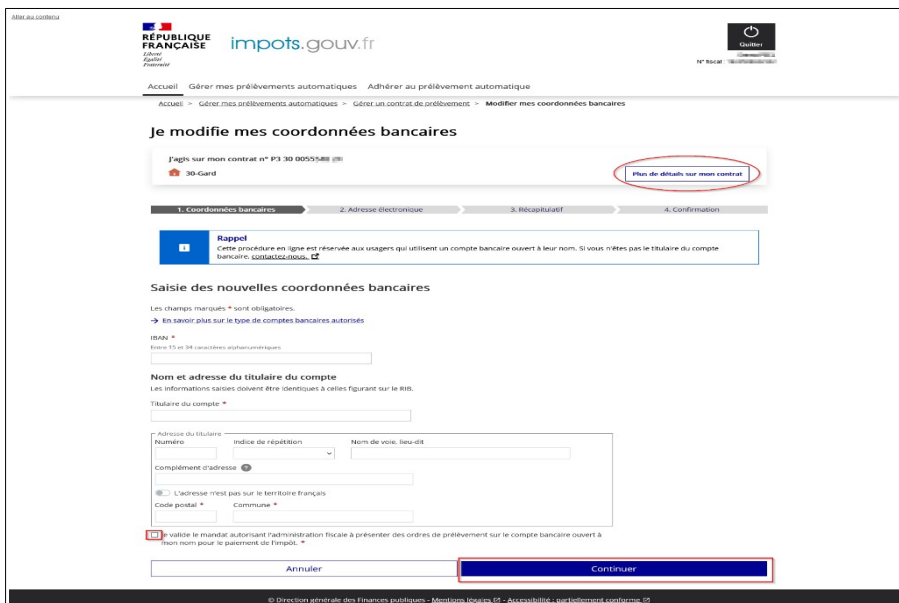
Aller au contenu

RÉPUBLIQUE FRANÇAISE
Liberté
Égalité
Fraternité

impots.gouv.fr

Quitter

N° fiscal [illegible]

Accueil Gérer mes prélèvements automatiques Adhérer au prélèvement automatique

Accueil > Gérer mes prélèvements automatiques > Gérer un contrat de prélèvement > Modifier mes coordonnées bancaires

Je modifie mes coordonnées bancaires

J'agis sur mon contrat n° P3 30 00555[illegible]

30-Gard

Plus de détails sur mon contrat

1. Coordonnées bancaires
2. Adresse électronique
3. Récapitulatif
4. Confirmation

Rappel
Cette procédure en ligne est réservée aux usagers qui utilisent un compte bancaire ouvert à leur nom. Si vous n'êtes pas le titulaire du compte bancaire, contactez-nous.

Saisie des nouvelles coordonnées bancaires

Les champs marqués * sont obligatoires.

→ En savoir plus sur le type de comptes bancaires autorisés

IBAN *
Entre 15 et 34 caractères alphanumériques

Nom et adresse du titulaire du compte
Les informations saisies doivent être identiques à celles figurant sur le RIB.

Titulaire du compte *

Adresse du titulaire
Numéro
Indice de répétition
Nom de voie, lieu-dit

Complément d'adresse

L'adresse n'est pas sur le territoire français

Code postal *
Commune *

Je valide le mandat autorisant l'administration fiscale à présenter des ordres de prélèvement sur le compte bancaire ouvert à mon nom pour le paiement de l'impôt. *

Annuler

Continuer

© Direction générale des Finances publiques - Mentions légales - Accessibilité : partiellement conforme